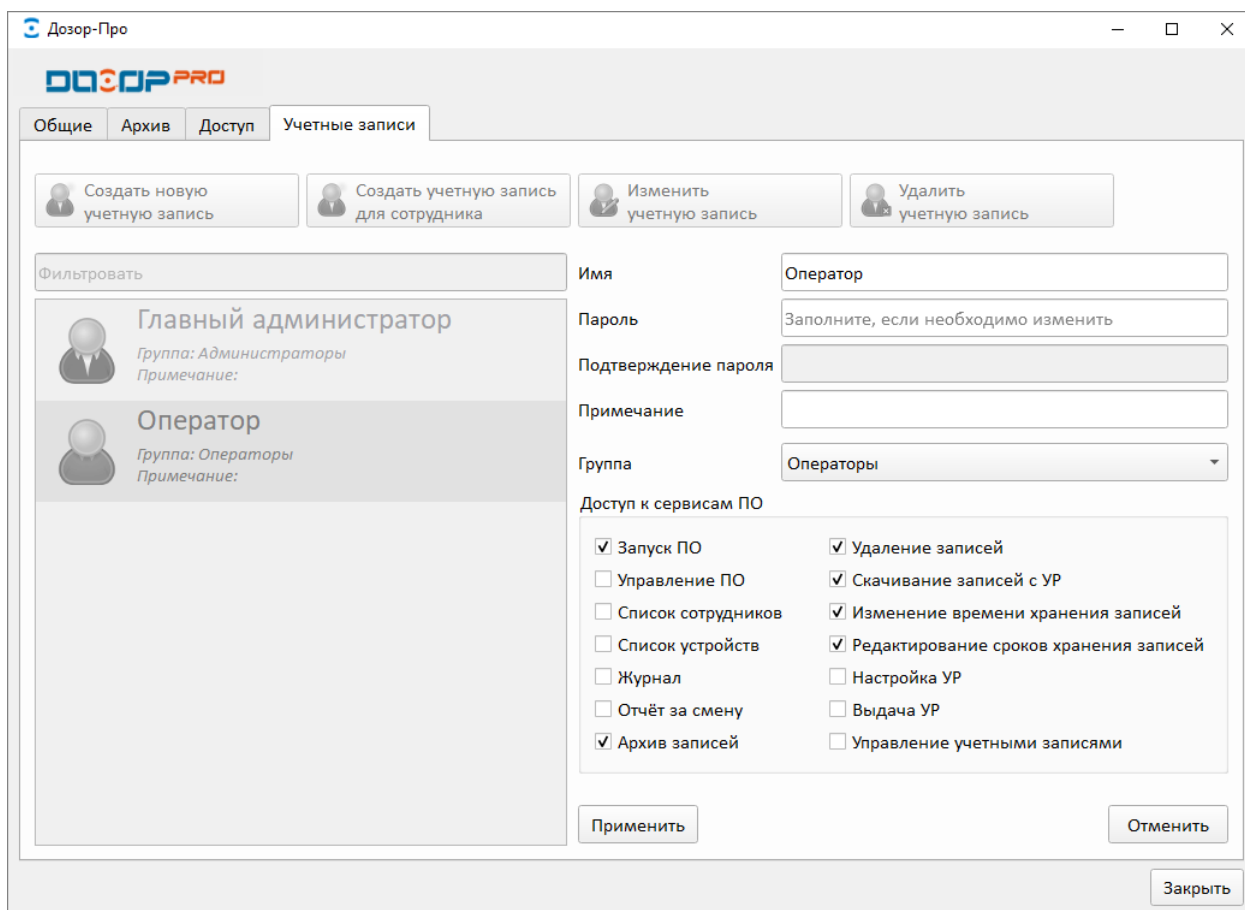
Дозор-Про

ДОЗОР PRO

Общие | Архив | Доступ | Учетные записи

Создать новую учетную запись
Создать учетную запись для сотрудника
Изменить учетную запись
Удалить учетную запись

Фильтровать

Главный администратор
Группа: Администраторы
Примечание:

Оператор
Группа: Операторы
Примечание:

Имя
Оператор
Пароль
Заполните, если необходимо изменить
Подтверждение пароля
Примечание
Группа
Операторы

Доступ к сервисам ПО

☑ Запуск ПО
☐ Управление ПО
☐ Список сотрудников
☐ Список устройств
☐ Журнал
☐ Отчёт за смену
☑ Архив записей
☑ Удаление записей
☑ Скачивание записей с УР
☑ Изменение времени хранения записей
☑ Редактирование сроков хранения записей
☐ Настройка УР
☐ Выдача УР
☐ Управление учетными записями

Применить
Отменить

Закрыть